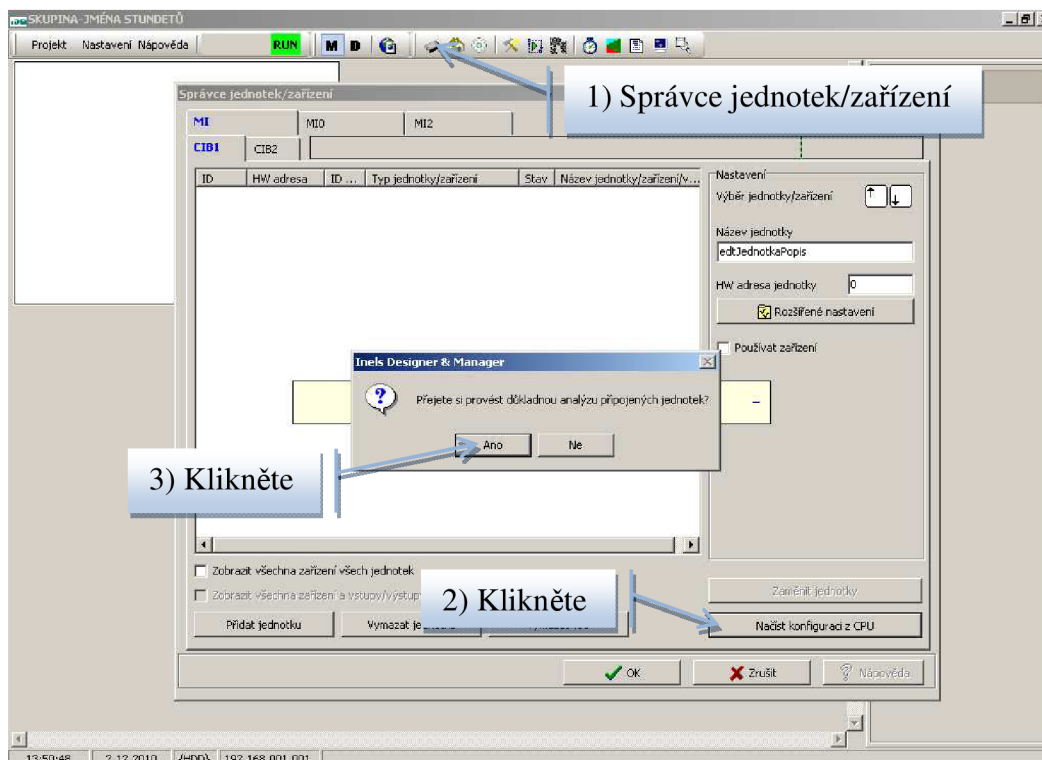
SKUPINA-JMÉNA STUNDETŮ

Projekt Nastavení Nápověda RUN M D

1) Správce jednotek/zařízení

Správce jednotek/zařízení

MI MI0 MI2

CIB1 CIB2

| ID | HW adresa | ID ... | Typ jednotky/zařízení | Stav | Název jednotky/zařízení/v... |
|---|---|---|---|---|---|

Nastavení

Výběr jednotky/zařízení

Název jednotky

edtJednotkaPopis

HW adresa jednotky 0

Rozšířené nastavení

Používat zařízení

Inels Designer & Manager

Přejete si provést důkladnou analýzu připojených jednotek?

Ano Ne

3) Klikněte

Zobrazit všechna zařízení všech jednotek

Zobrazit všechna zařízení a vstupy/výstup

2) Klikněte

Přidat jednotku

Vymazat je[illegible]

Zaměnit jednotky

Načíst konfiguraci z CPU

OK Zrušit Nápověda

13:50:48 2.12.2010 (HDD) 192.168.001.001